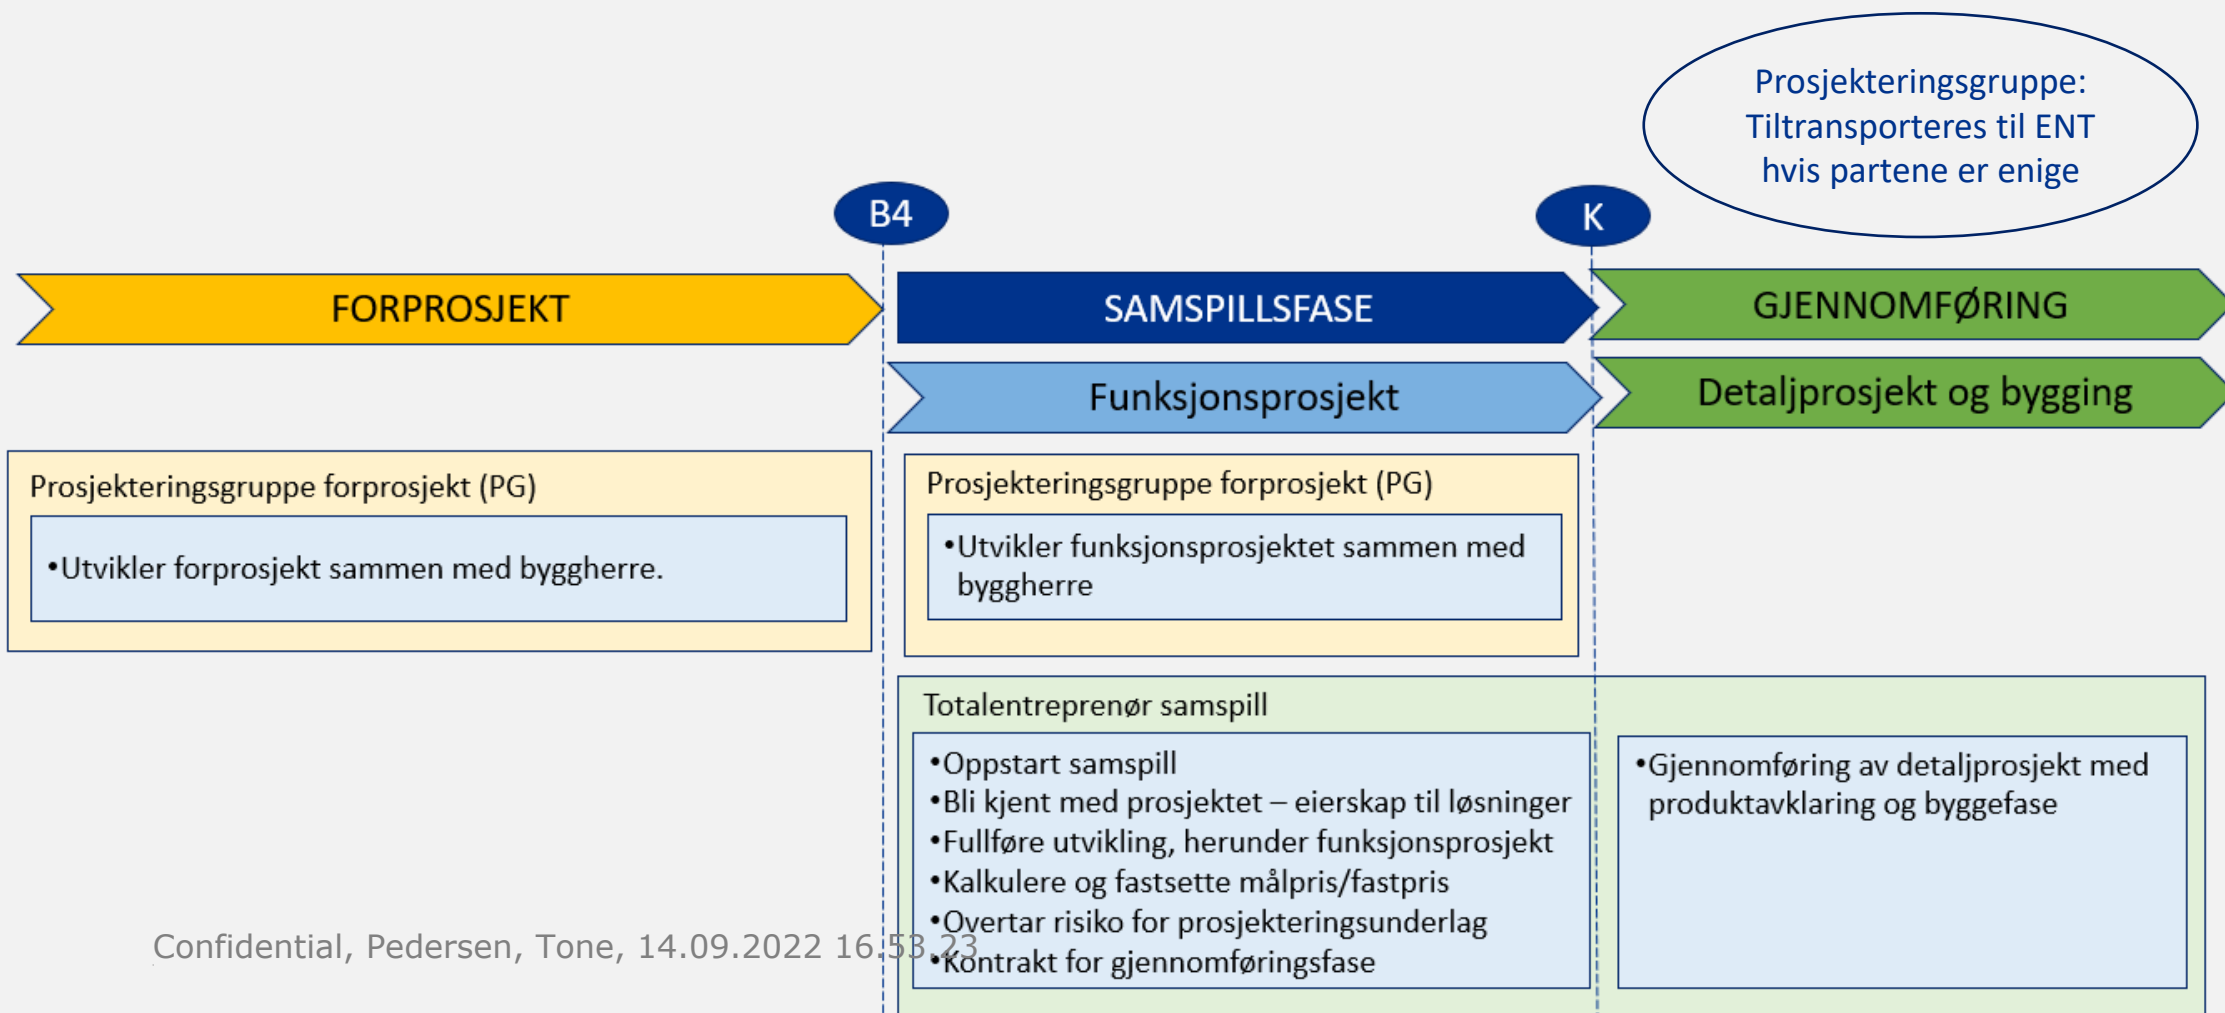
Prosjekteringsgruppe: Tiltransporteres til ENT hvis partene er enige

B4

K

FORPROSJEKT

SAMSPILLSFASE

GJENNOMFØRING

Funksjonsprosjekt

Detaljprosjekt og bygging

Prosjekteringsgruppe forprosjekt (PG)

•Utvikler forprosjekt sammen med byggherre.

Prosjekteringsgruppe forprosjekt (PG)

•Utvikler funksjonsprosjektet sammen med byggherre

Totalentreprenør samspill

•Oppstart samspill
•Bli kjent med prosjektet – eierskap til løsninger
•Fullføre utvikling, herunder funksjonsprosjekt
•Kalkulere og fastsette målpris/fastpris
•Overtar risiko for prosjekteringsunderlag
•Kontrakt for gjennomføringsfase

•Gjennomføring av detaljprosjekt med produktavklaring og byggefase

Confidential, Pedersen, Tone, 14.09.2022 16.53.23